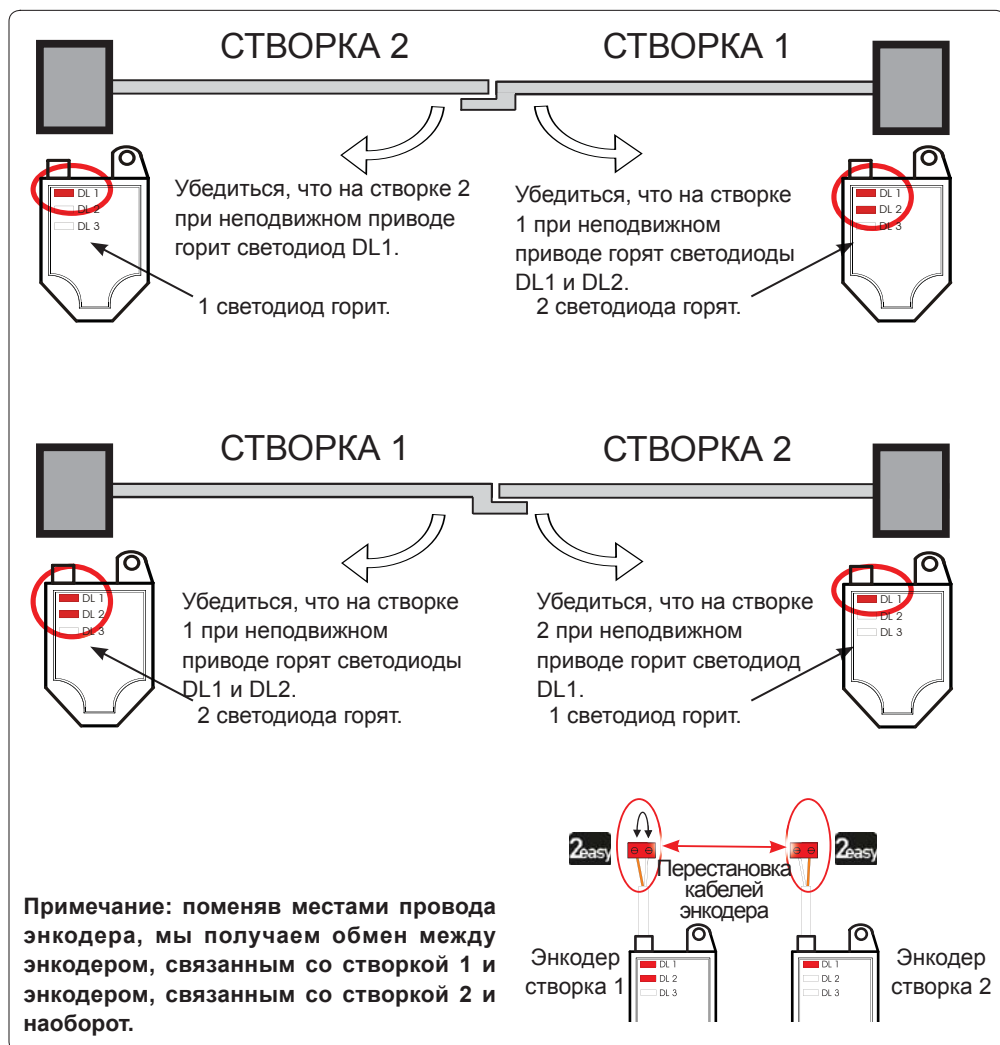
СТВОРКА 2

СТВОРКА 1

DL 1
DL 2
DL 3

Убедиться, что на створке 2 при неподвижном приводе горит светодиод DL1.

1 светодиод горит.

Убедиться, что на створке 1 при неподвижном приводе горят светодиоды DL1 и DL2.

2 светодиода горят.

DL 1
DL 2
DL 3

СТВОРКА 1

СТВОРКА 2

DL 1
DL 2
DL 3

Убедиться, что на створке 1 при неподвижном приводе горят светодиоды DL1 и DL2.

2 светодиода горят.

Убедиться, что на створке 2 при неподвижном приводе горит светодиод DL1.

1 светодиод горит.

DL 1
DL 2
DL 3

2easy

Перестановка кабелей энкодера

2easy

Примечание: поменяв местами провода энкодера, мы получаем обмен между энкодером, связанным со створкой 1 и энкодером, связанным со створкой 2 и наоборот.

Энкодер створка 1

DL 1
DL 2
DL 3

DL 1
DL 2
DL 3

Энкодер створка 2